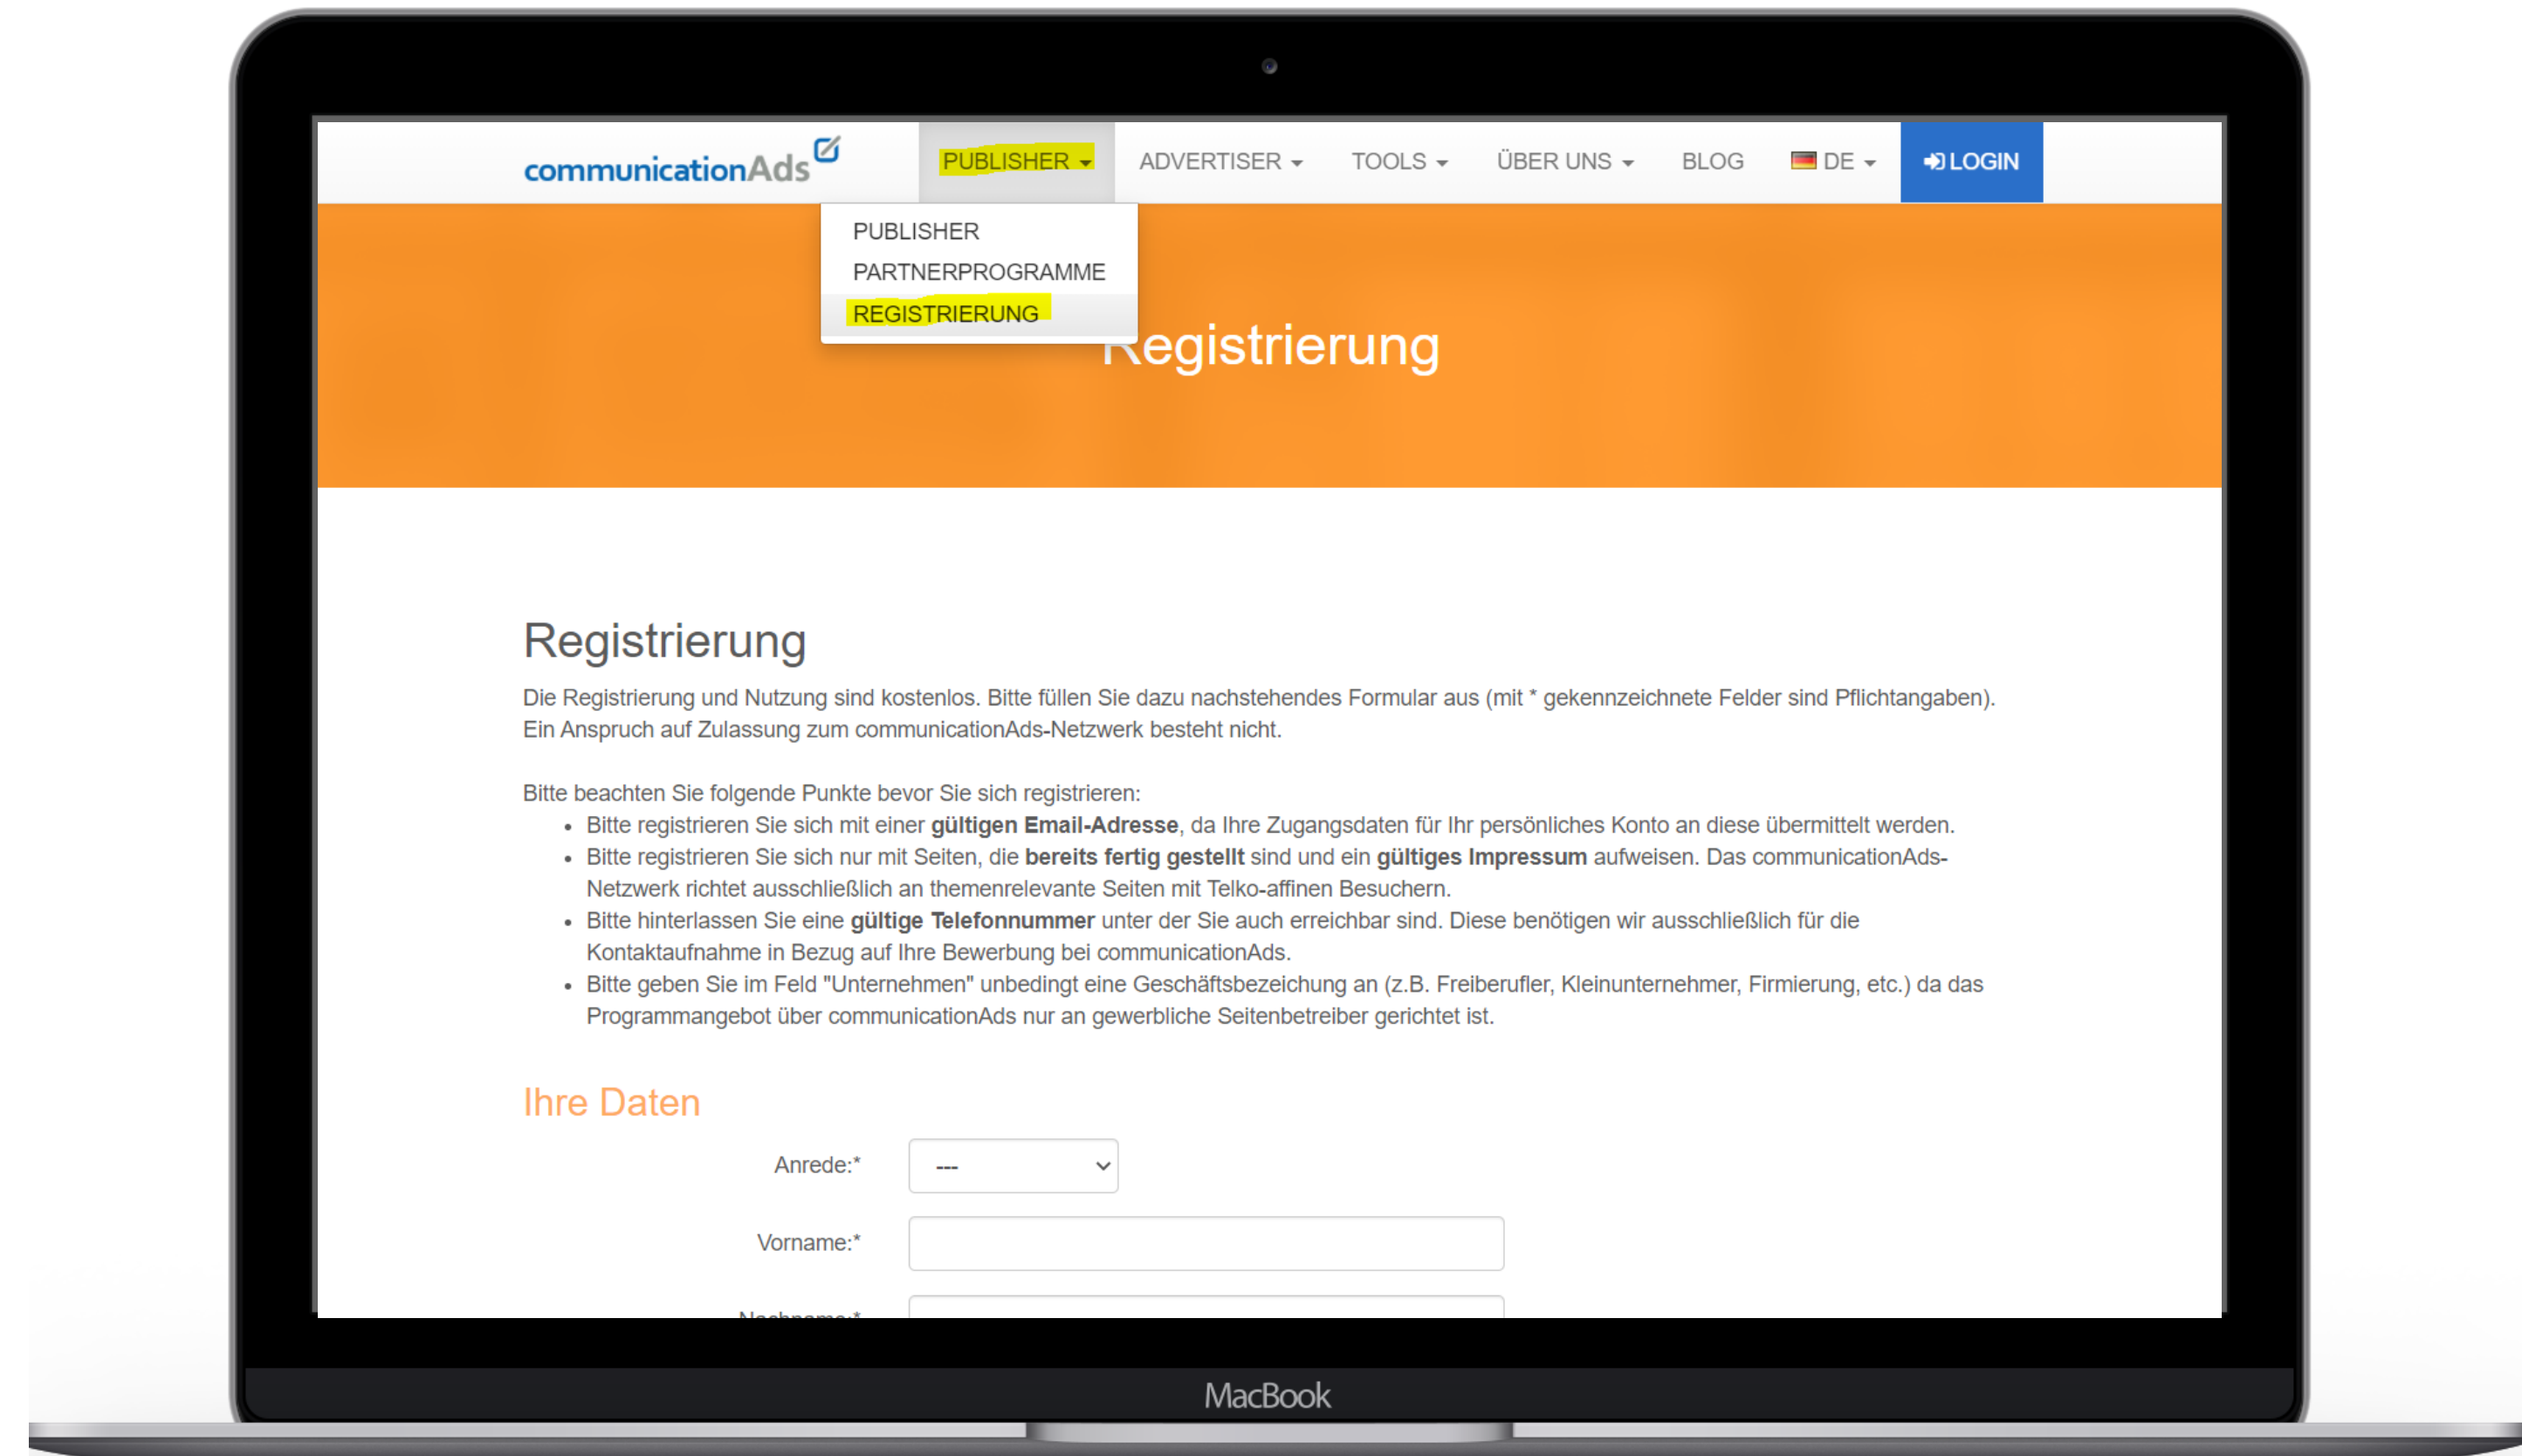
communicationAds

PUBLISHER ADVERTISER TOOLS ÜBER UNS BLOG DE LOGIN

PUBLISHER
PARTNERPROGRAMME
REGISTRIERUNG

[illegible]egistrierung

Registrierung

Die Registrierung und Nutzung sind kostenlos. Bitte füllen Sie dazu nachstehendes Formular aus (mit * gekennzeichnete Felder sind Pflichtangaben). Ein Anspruch auf Zulassung zum communicationAds-Netzwerk besteht nicht.

Bitte beachten Sie folgende Punkte bevor Sie sich registrieren:
- Bitte registrieren Sie sich mit einer **gültigen Email-Adresse**, da Ihre Zugangsdaten für Ihr persönliches Konto an diese übermittelt werden.
- Bitte registrieren Sie sich nur mit Seiten, die **bereits fertig gestellt** sind und ein **gültiges Impressum** aufweisen. Das communicationAds-Netzwerk richtet ausschließlich an themenrelevante Seiten mit Telko-affinen Besuchern.
- Bitte hinterlassen Sie eine **gültige Telefonnummer** unter der Sie auch erreichbar sind. Diese benötigen wir ausschließlich für die Kontaktaufnahme in Bezug auf Ihre Bewerbung bei communicationAds.
- Bitte geben Sie im Feld "Unternehmen" unbedingt eine Geschäftsbezeichung an (z.B. Freiberufler, Kleinunternehmer, Firmierung, etc.) da das Programmangebot über communicationAds nur an gewerbliche Seitenbetreiber gerichtet ist.

Ihre Daten

Anrede:* ---

Vorname:*

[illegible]

MacBook